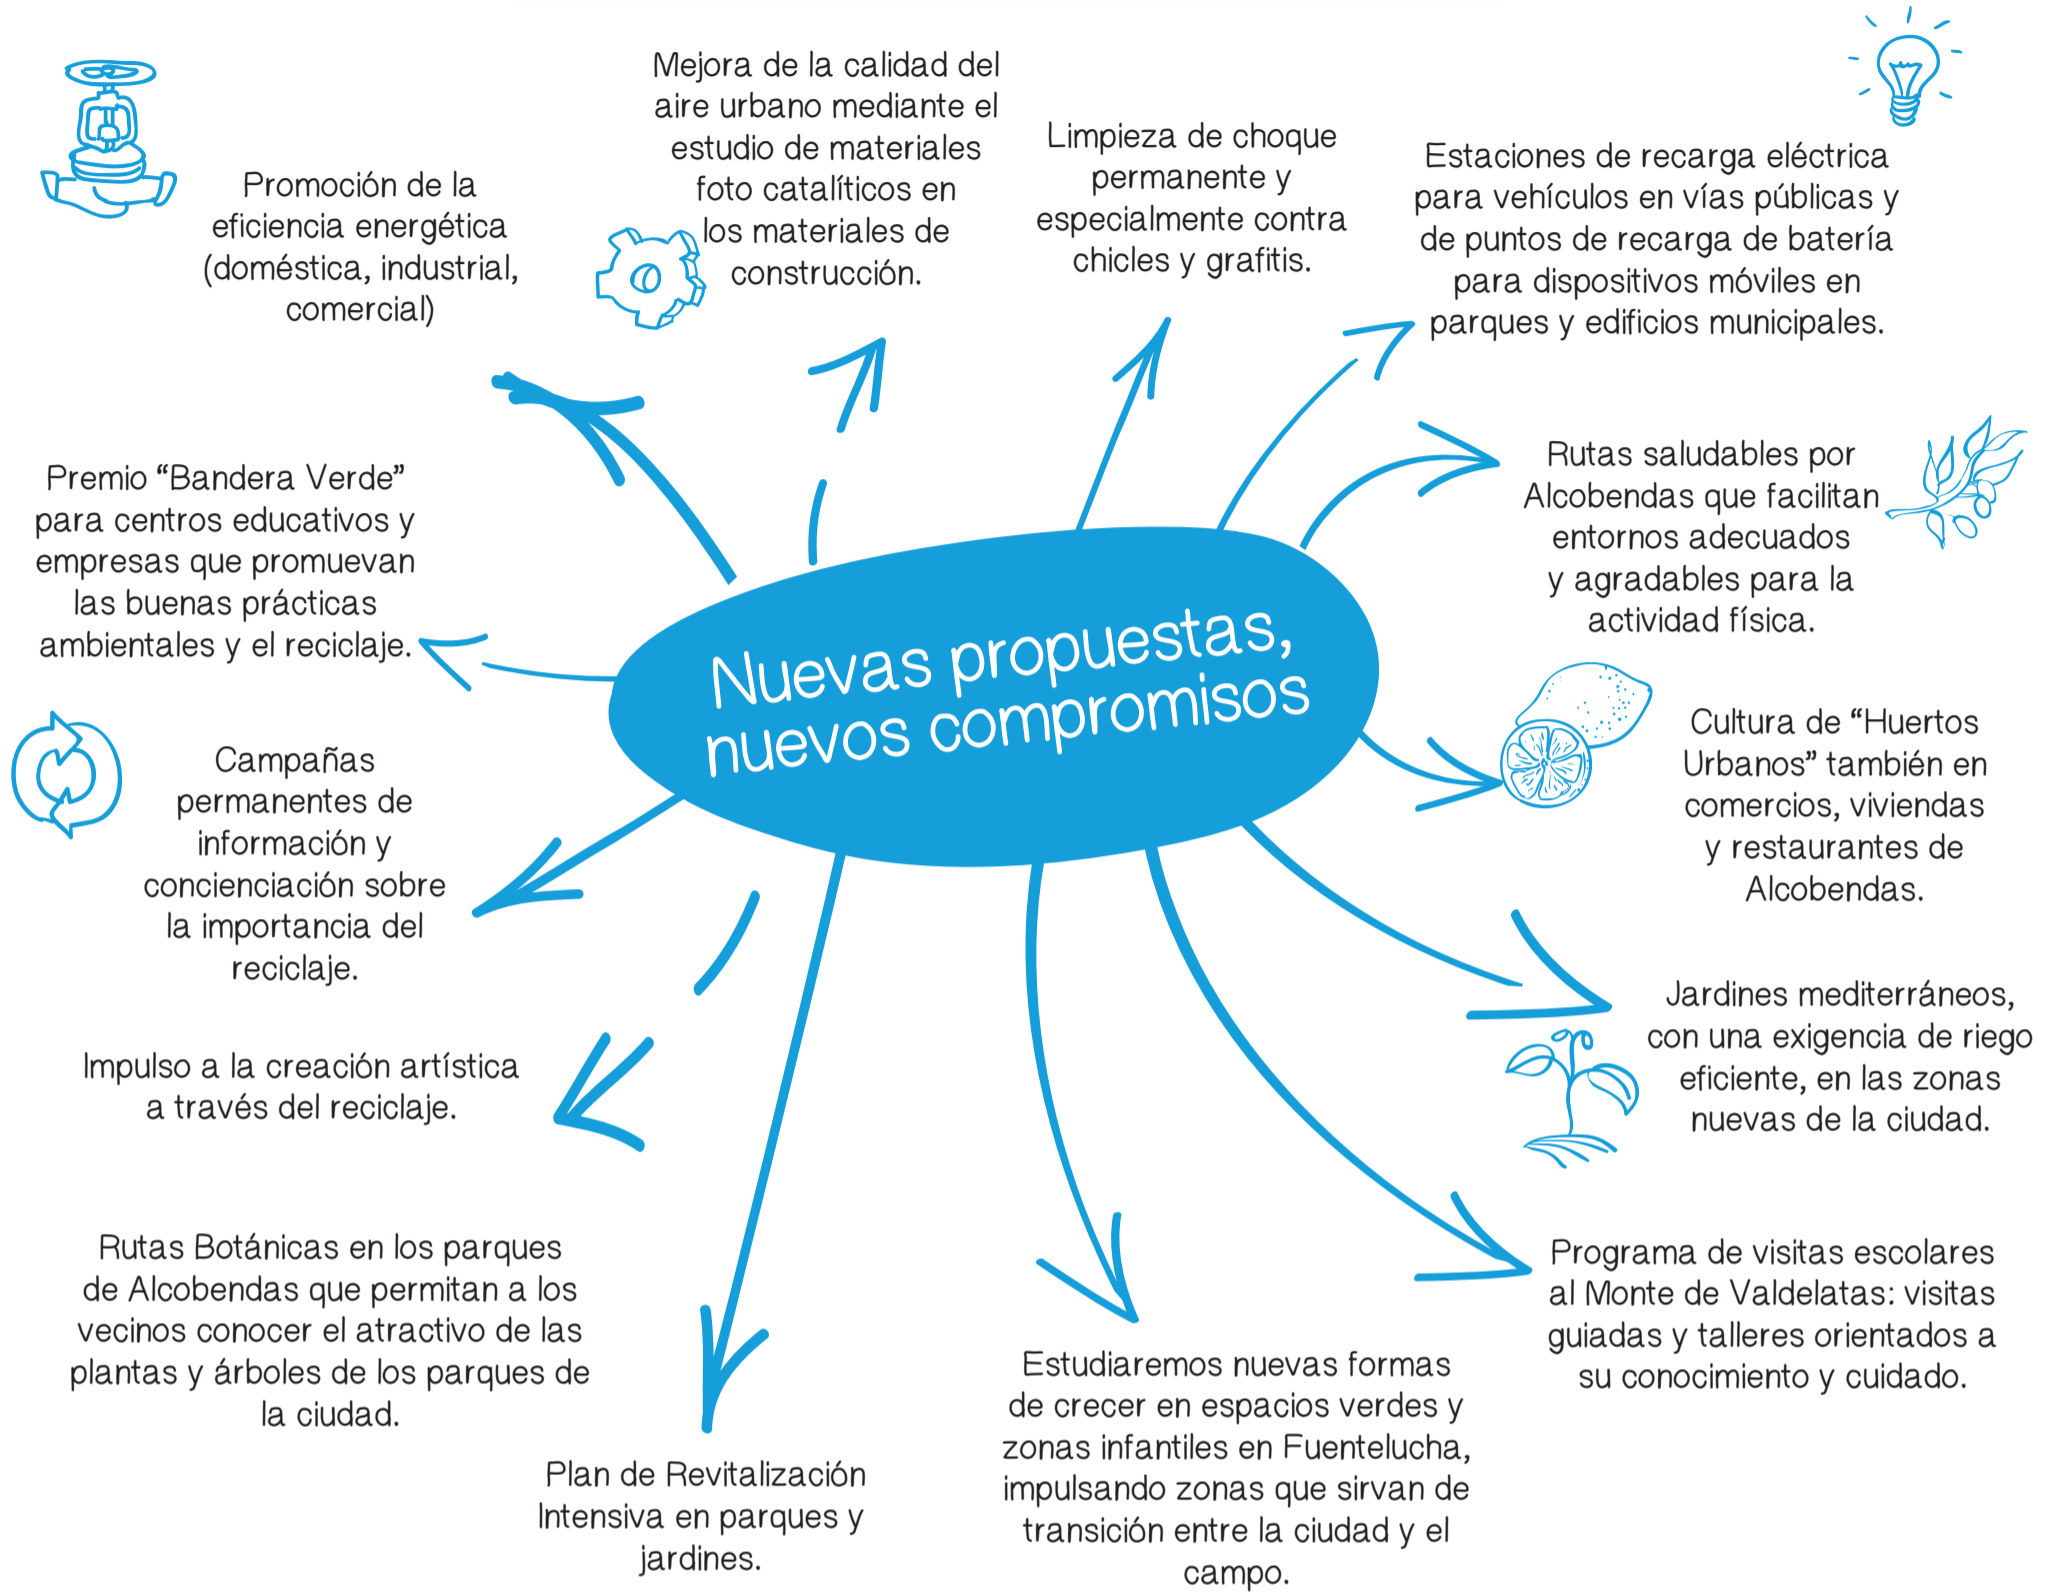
Nuevas propuestas, nuevos compromisos

Promoción de la eficiencia energética (doméstica, industrial, comercial)

Mejora de la calidad del aire urbano mediante el estudio de materiales foto catalíticos en los materiales de construcción.

Limpieza de choque permanente y especialmente contra chicles y grafitis.

Estaciones de recarga eléctrica para vehículos en vías públicas y de puntos de recarga de batería para dispositivos móviles en parques y edificios municipales.

Premio “Bandera Verde” para centros educativos y empresas que promuevan las buenas prácticas ambientales y el reciclaje.

Rutas saludables por Alcobendas que facilitan entornos adecuados y agradables para la actividad física.

Campañas permanentes de información y concienciación sobre la importancia del reciclaje.

Cultura de “Huertos Urbanos” también en comercios, viviendas y restaurantes de Alcobendas.

Jardines mediterráneos, con una exigencia de riego eficiente, en las zonas nuevas de la ciudad.

Impulso a la creación artística a través del reciclaje.

Rutas Botánicas en los parques de Alcobendas que permitan a los vecinos conocer el atractivo de las plantas y árboles de los parques de la ciudad.

Programa de visitas escolares al Monte de Valdelatas: visitas guiadas y talleres orientados a su conocimiento y cuidado.

Estudiaremos nuevas formas de crecer en espacios verdes y zonas infantiles en Fuentelucha, impulsando zonas que sirvan de transición entre la ciudad y el campo.

Plan de Revitalización Intensiva en parques y jardines.